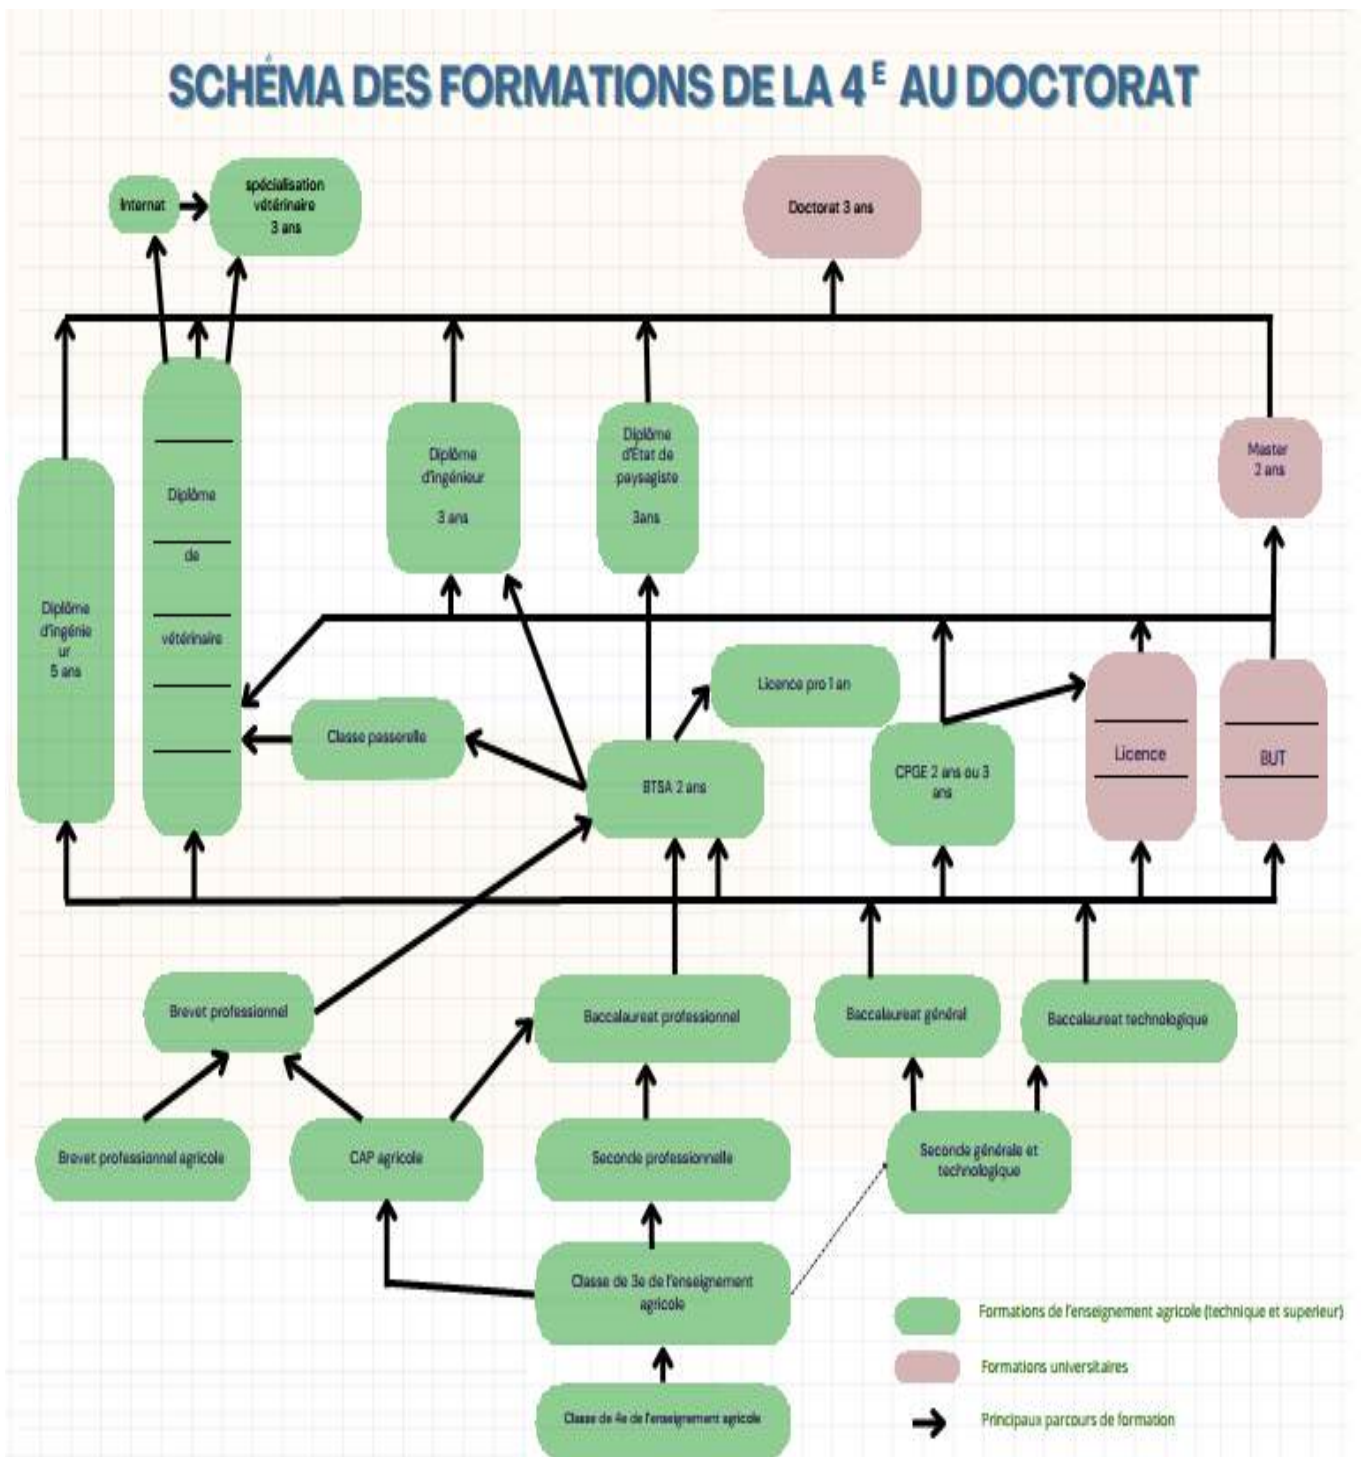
SCHÉMA DES FORMATIONS DE LA $4^{E}$ AU DOCTORAT

Internat

spécialisation vétérinaire 3 ans

Doctorat 3 ans

Diplôme d'ingénie ur 5 ans

Diplôme de vétérinaire

Diplôme d'ingénieur 3 ans

Diplôme d'Etat de paysagiste 3ans

Master 2 ans

Licence pro 1 an

Classe passerelle

BTSA 2 ans

CPGE 2 ans ou 3 ans

Licence

BUT

Brevet professionnel

Baccalauréat professionnel

Baccalauréat général

Baccalauréat technologique

Brevet professionnel agricole

CAP agricole

Seconde professionnelle

Seconde générale et technologique

Classe de 3e de l'enseignement agricole

Classe de 4e de l'enseignement agricole

Formations de l'enseignement agricole (technique et superieur)

Formations universitaires

Principaux parcours de formation